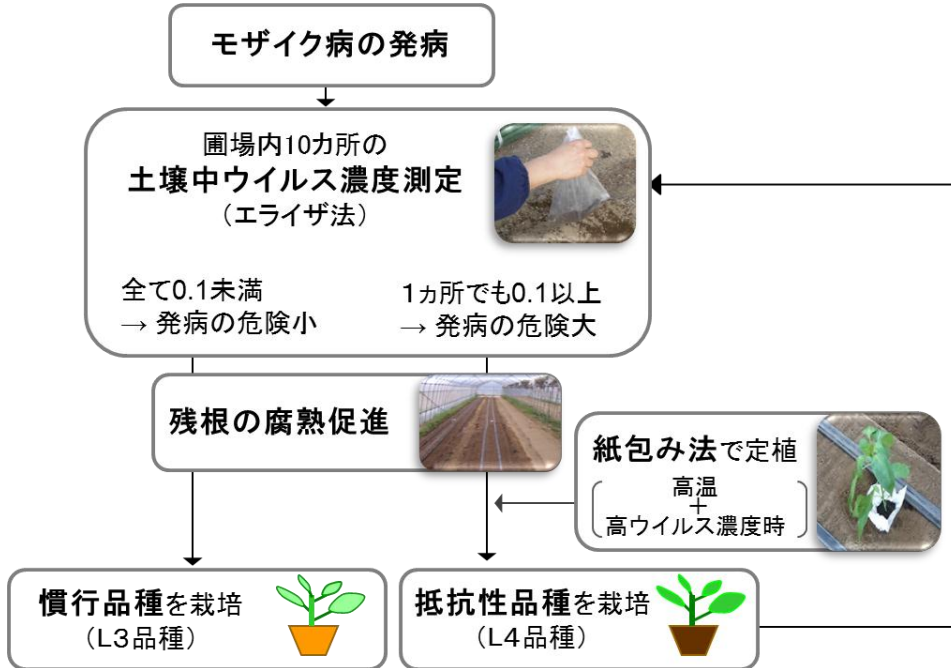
モザイク病の発病

圃場内10カ所の
土壌中ウイルス濃度測定
（エライザ法）

全て0.1未満
→ 発病の危険小

1ヵ所でも0.1以上
→ 発病の危険大

残根の腐熟促進

紙包み法で定植
高温
＋
高ウイルス濃度時

慣行品種を栽培
（L3品種）

抵抗性品種を栽培
（L4品種）